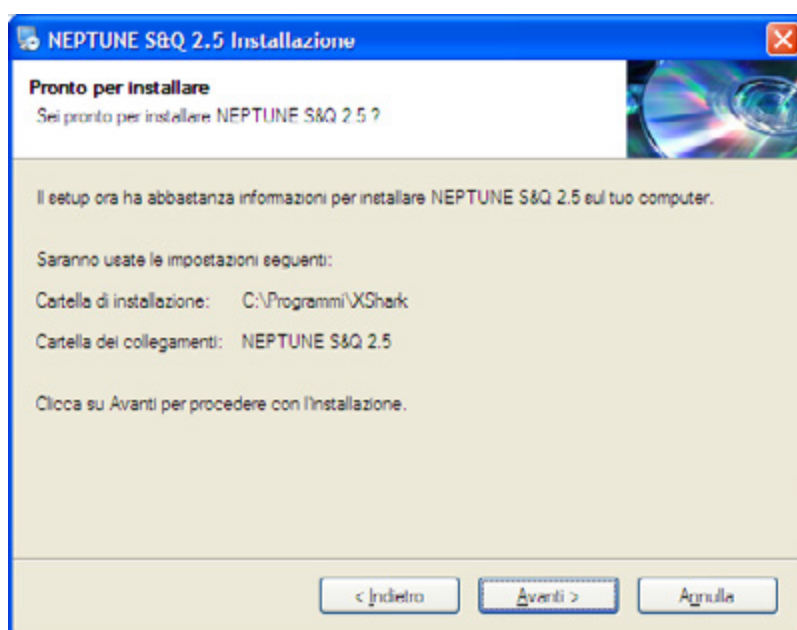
NEPTUNE S&Q 2.5 Installazione

Pronto per installare
Sei pronto per installare NEPTUNE S&Q 2.5 ?

Il setup ora ha abbastanza informazioni per installare NEPTUNE S&Q 2.5 sul tuo computer.

Saranno usate le impostazioni seguenti:

Cartella di installazione: C:\Programmi\XShark

Cartella dei collegamenti: NEPTUNE S&Q 2.5

Clicca su Avanti per procedere con l'Installazione.

< Indietro
Avanti >
Annulla